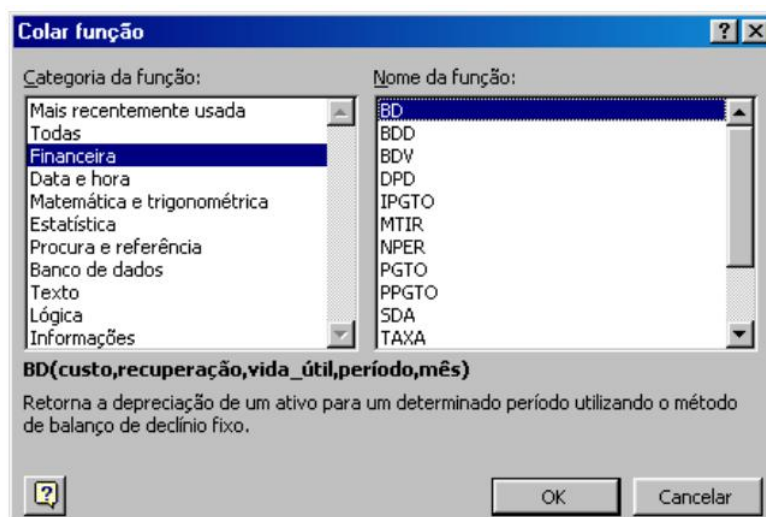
Colar função

Categoria da função:

Mais recentemente usada
Todas
Financeira
Data e hora
Matemática e trigonométrica
Estatística
Procura e referência
Banco de dados
Texto
Lógica
Informações

Nome da função:

BD
BDD
BDV
DPD
IPGTO
MTIR
NPER
PGTO
PPGTO
SDA
TAXA

BD(custo,recuperação,vida_útil,período,mês)

Retorna a depreciação de um ativo para um determinado período utilizando o método de balanço de declínio fixo.

OK
Cancelar